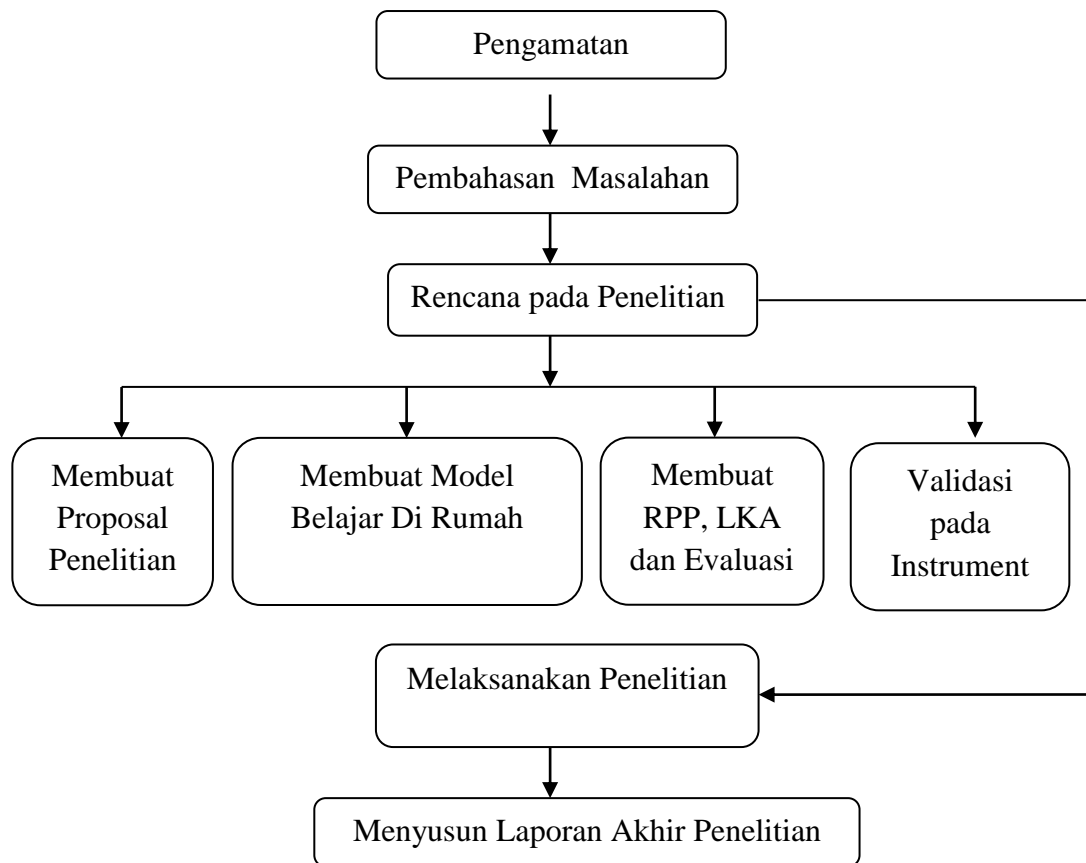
Pengamatan

Pembahasan Masalahan

Rencana pada Penelitian

Membuat Proposal Penelitian

Membuat Model Belajar Di Rumah

Membuat RPP, LKA dan Evaluasi

Validasi pada Instrument

Melaksanakan Penelitian

Menyusun Laporan Akhir Penelitian